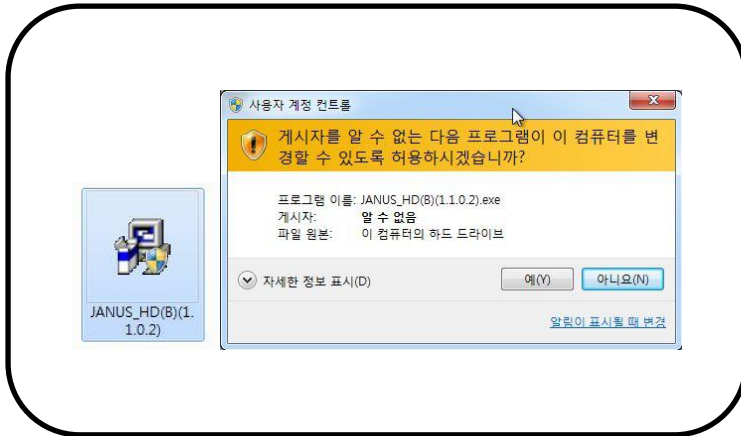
JANUS_HD(B)(1.1.0.2)

사용자 계정 컨트롤

게시자를 알 수 없는 다음 프로그램이 이 컴퓨터를 변경할 수 있도록 허용하시겠습니까?

프로그램 이름: JANUS_HD(B)(1.1.0.2).exe
게시자: 알 수 없음
파일 원본: 이 컴퓨터의 하드 드라이브

자세한 정보 표시(D)

예(Y)

아니요(N)

알림이 표시될 때 변경